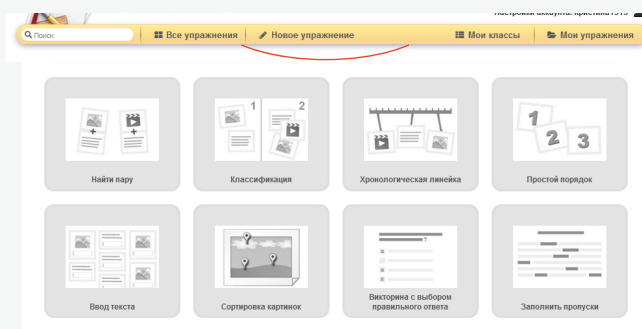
Настройки аккаунта: кристина1975

Поиск

Все упражнения

Новое упражнение

Мои классы

Мои упражнения

1 2

1 2 3

Найти пару

Классификация

Хронологическая линейка

Простой порядок

Ввод текста

Сортировка картинок

Викторина с выбором правильного ответа

Заполнить пропуски